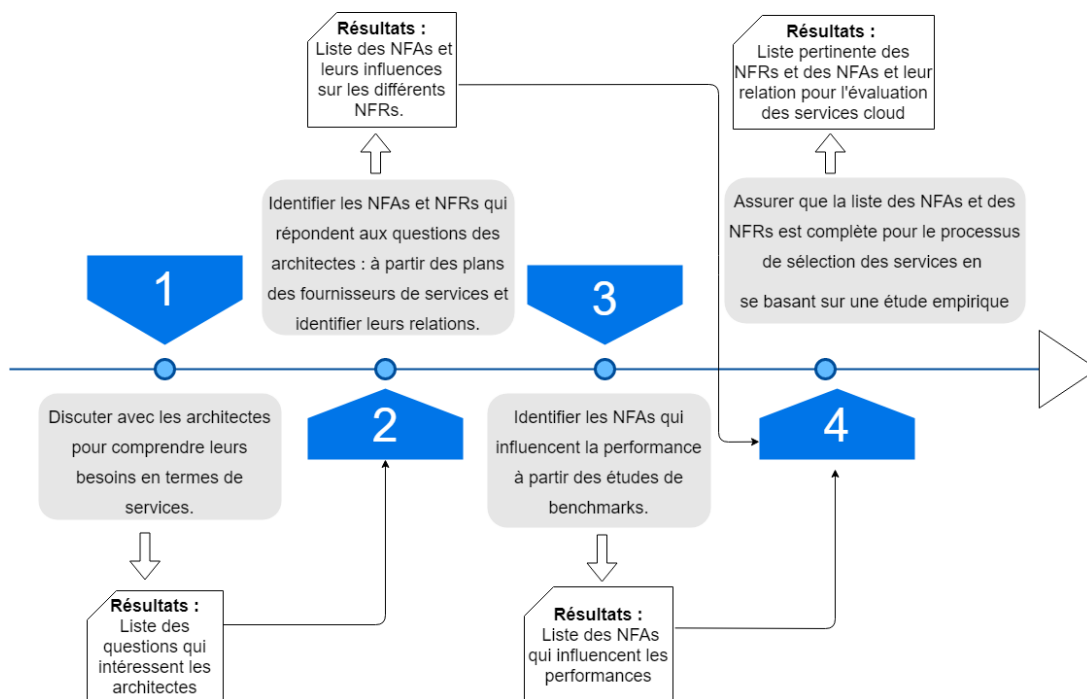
Résultats :
Liste des NFAs et leurs influences sur les différents NFRs.

Résultats :
Liste pertinente des NFRs et des NFAs et leur relation pour l'évaluation des services cloud

Identifier les NFAs et NFRs qui répondent aux questions des architectes : à partir des plans des fournisseurs de services et identifier leurs relations.

Assurer que la liste des NFAs et des NFRs est complète pour le processus de sélection des services en

se basant sur une étude empirique

1

3

2

4

Discuter avec les architectes pour comprendre leurs besoins en termes de services.

Identifier les NFAs qui influencent la performance à partir des études de benchmarks.

Résultats :
Liste des questions qui intéressent les architectes

Résultats :
Liste des NFAs qui influencent les performances